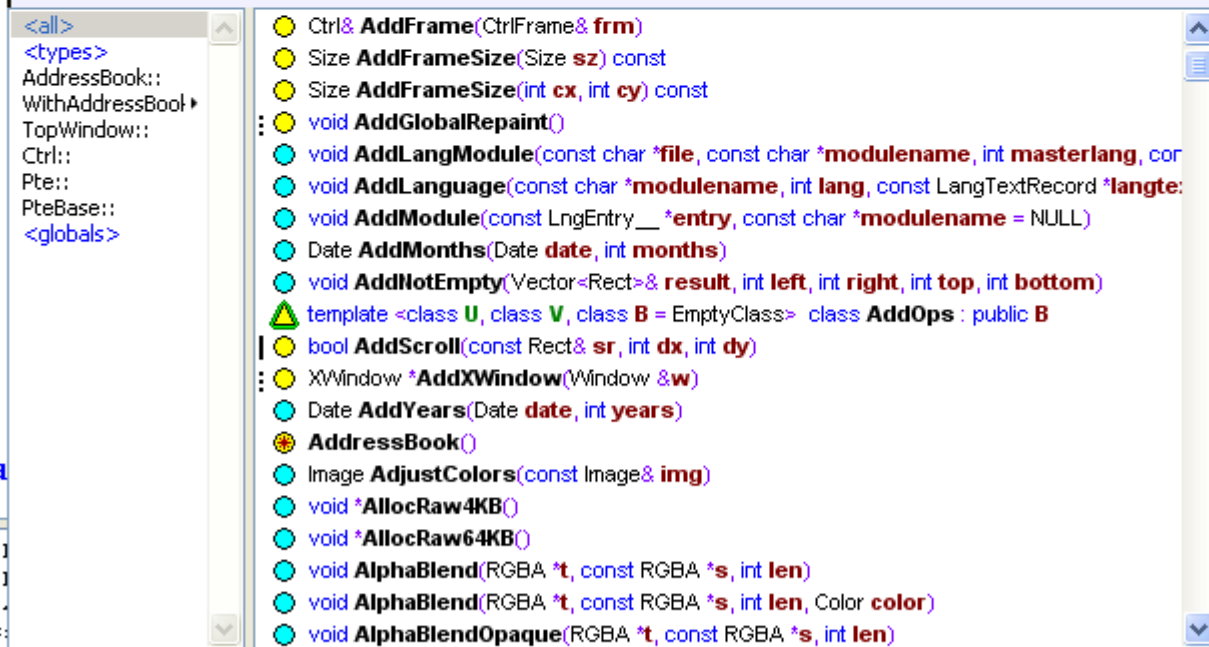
<all>
<types>
AddressBook::
WithAddressBool
TopWindow::
Ctrl::
Pte::
PteBase::
<globals>

Ctrl& AddFrame(CtrlFrame& frm)
Size AddFrameSize(Size sz) const
Size AddFrameSize(int cx, int cy) const
void AddGlobalRepaint()
void AddLangModule(const char *file, const char *modulename, int masterlang, cor
void AddLanguage(const char *modulename, int lang, const LangTextRecord *langte:
void AddModule(const LngEntry__ *entry, const char *modulename = NULL)
Date AddMonths(Date date, int months)
void AddNotEmpty(Vector<Rect>& result, int left, int right, int top, int bottom)
template <class U, class V, class B = EmptyClass> class AddOps : public B
bool AddScroll(const Rect& sr, int dx, int dy)
XWindow *AddXWindow(Window &w)
Date AddYears(Date date, int years)
AddressBook()
Image AdjustColors(const Image& img)
void *AllocRaw4KB()
void *AllocRaw64KB()
void AlphaBlend(RGBA *t, const RGBA *s, int len)
void AlphaBlend(RGBA *t, const RGBA *s, int len, Color color)
void AlphaBlendOpaque(RGBA *t, const RGBA *s, int len)